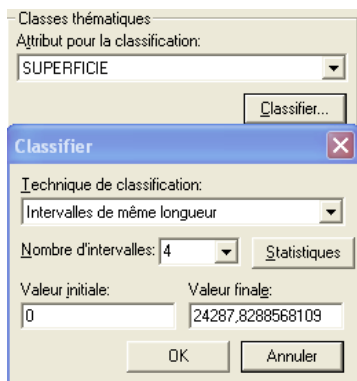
Classes thématiques
Attribut pour la classification:
SUPERFICIE
Classifier...
Classifier
Technique de classification:
Intervalles de même longueur
Nombre d'intervalles: 4
Statistiques
Valeur initiale:
0
Valeur finale:
24287,8288568109
OK
Annuler